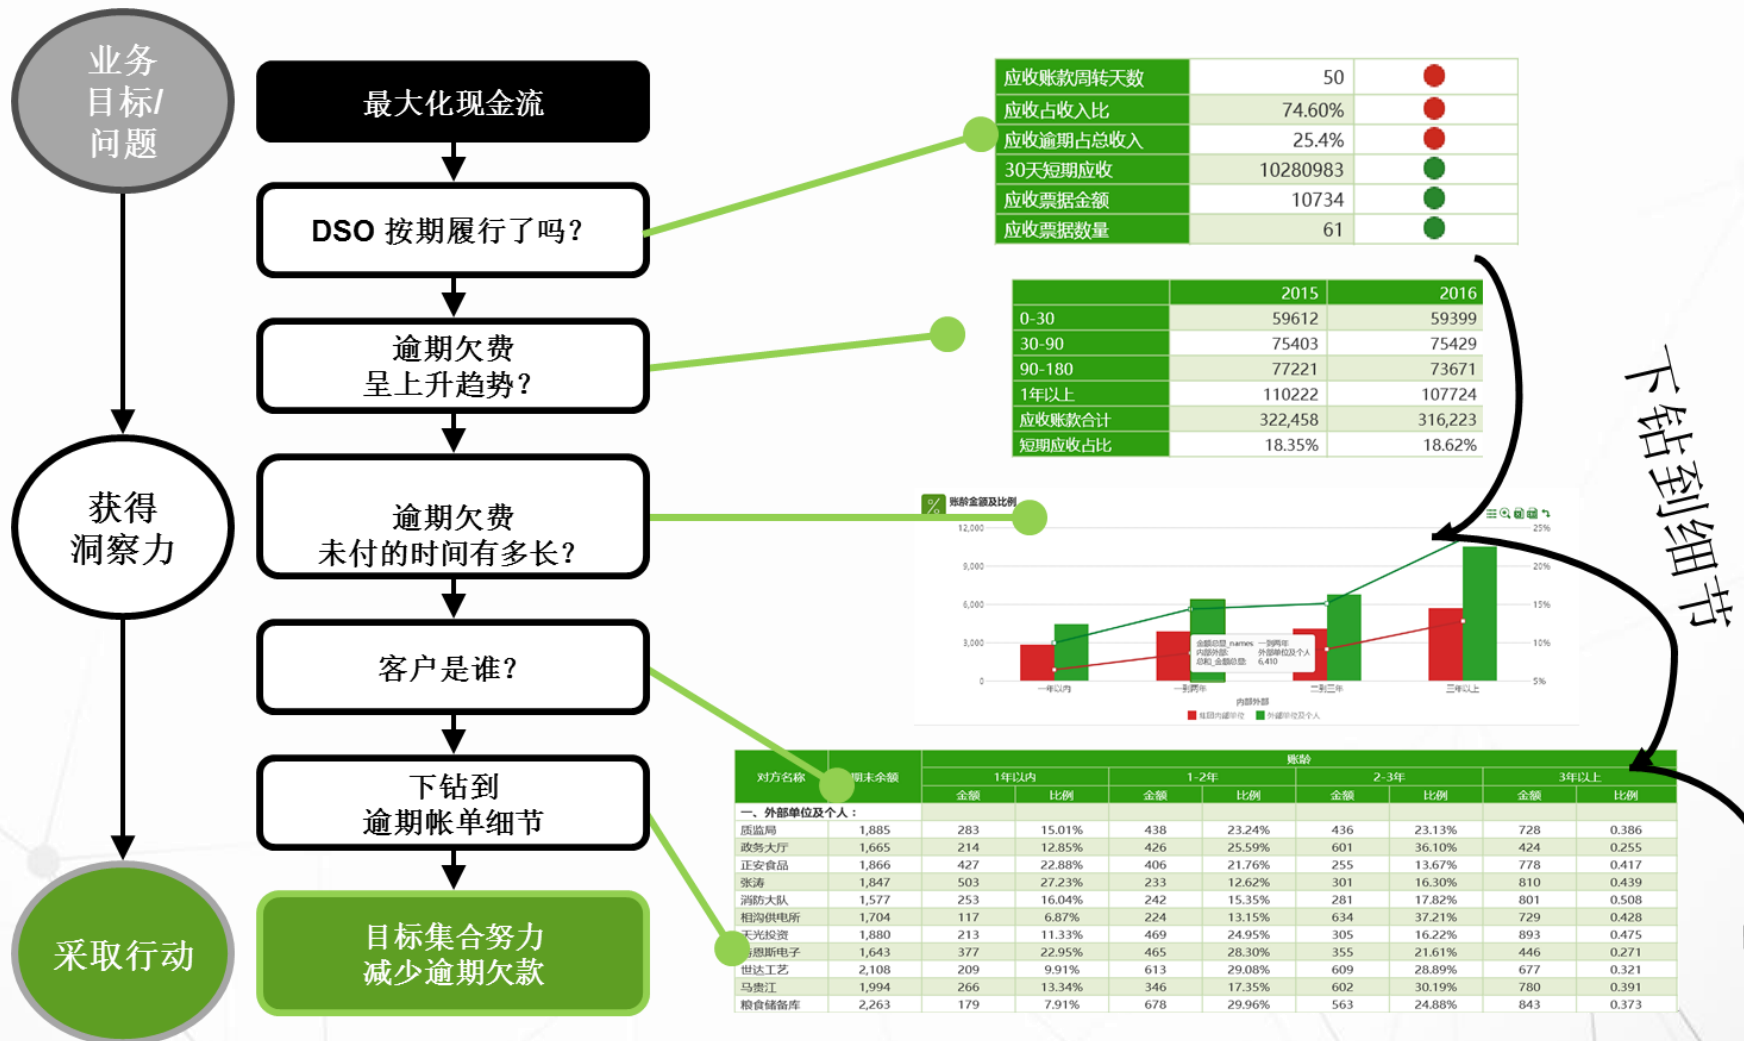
业务目标/问题

获得洞察力

采取行动

最大化现金流

DSO 按期履行了吗？

逾期欠费呈上升趋势？

逾期欠费未付的时间有多长？

客户是谁？

下钻到逾期帐单细节

目标集合努力减少逾期欠款

| 应收账款周转天数 | 50 | |
|---|---|---|
| 应收占收入比 | 74.60% | |
| 应收逾期占总收入 | 25.4% | |
| 30天短期应收 | 10280983 | |
| 应收票据金额 | 10734 | |
| 应收票据数量 | 61 | |

| | 2015 | 2016 |
|---|---|---|
| 0-30 | 59612 | 59399 |
| 30-90 | 75403 | 75429 |
| 90-180 | 77221 | 73671 |
| 1年以上 | 110222 | 107724 |
| 应收账款合计 | 322,458 | 316,223 |
| 短期应收占比 | 18.35% | 18.62% |

下钻到细节

账龄金额及比例

12,000
9,000
6,000
3,000
0
25%
20%
15%
10%
5%
一年以内
一到两年
二到三年
三年以上
内部外部

| 对方名称 | 期末余额 | 1年以内 金额 | 1年以内 比例 | 1-2年 金额 | 1-2年 比例 | 2-3年 金额 | 2-3年 比例 | 3年以上 金额 | 3年以上 比例 |
|---|---|---|---|---|---|---|---|---|---|
| 一、外部单位及个人： | | | | | | | | | |
| 质监局 | 1,885 | 283 | 15.01% | 438 | 23.24% | 436 | 23.13% | 728 | 0.386 |
| 政务大厅 | 1,665 | 214 | 12.85% | 426 | 25.59% | 601 | 36.10% | 424 | 0.255 |
| 正安食品 | 1,866 | 427 | 22.88% | 406 | 21.76% | 255 | 13.67% | 778 | 0.417 |
| 张涛 | 1,847 | 503 | 27.23% | 233 | 12.62% | 301 | 16.30% | 810 | 0.439 |
| 消防大队 | 1,577 | 253 | 16.04% | 242 | 15.35% | 281 | 17.82% | 801 | 0.508 |
| 相沟供电所 | 1,704 | 117 | 6.87% | 224 | 13.15% | 634 | 37.21% | 729 | 0.428 |
| 天光投资 | 1,880 | 213 | 11.33% | 469 | 24.95% | 305 | 16.22% | 893 | 0.475 |
| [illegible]恩斯电子 | 1,643 | 377 | 22.95% | 465 | 28.30% | 355 | 21.61% | 446 | 0.271 |
| 世达工艺 | 2,108 | 209 | 9.91% | 613 | 29.08% | 609 | 28.89% | 677 | 0.321 |
| 马贵江 | 1,994 | 266 | 13.34% | 346 | 17.35% | 602 | 30.19% | 780 | 0.391 |
| 粮食储备库 | 2,263 | 179 | 7.91% | 678 | 29.96% | 563 | 24.88% | 843 | 0.373 |